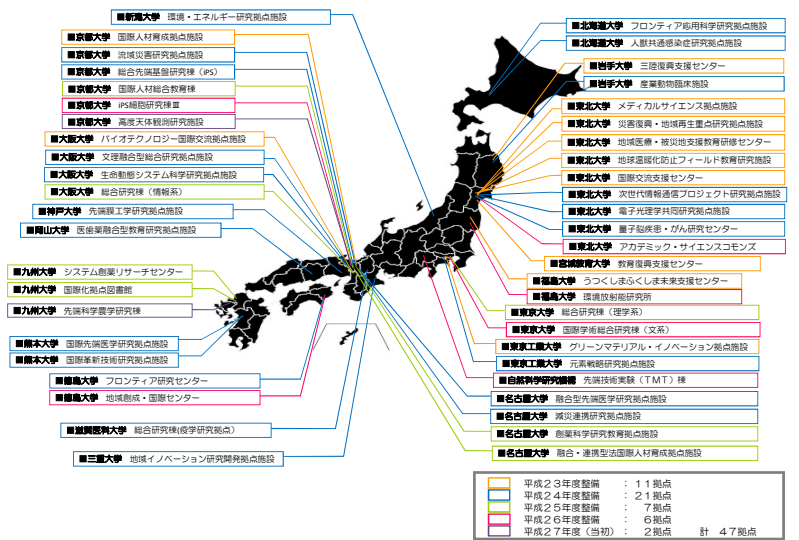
■新潟大学　環境・エネルギー研究拠点施設

■京都大学　国際人材育成拠点施設

■京都大学　流域災害研究拠点施設

■京都大学　総合先端基盤研究棟（iPS）

■京都大学　国際人材総合教育棟

■京都大学　iPS細胞研究棟Ⅲ

■京都大学　高度天体観測研究施設

■大阪大学　バイオテクノロジー国際交流拠点施設

■大阪大学　文理融合型総合研究拠点施設

■大阪大学　生命動態システム科学研究拠点施設

■大阪大学　総合研究棟（情報系）

■神戸大学　先端膜工学研究拠点施設

■岡山大学　医歯薬融合型教育研究拠点施設

■九州大学　システム創薬リサーチセンター

■九州大学　国際化拠点図書館

■九州大学　先端科学農学研究棟

■熊本大学　国際先端医学研究拠点施設

■熊本大学　国際革新技術研究拠点施設

■徳島大学　フロンティア研究センター

■徳島大学　地域創成・国際センター

■滋賀医科大学　総合研究棟(疫学研究拠点)

■三重大学　地域イノベーション研究開発拠点施設

■北海道大学　フロンティア応用科学研究拠点施設

■北海道大学　人獣共通感染症研究拠点施設

■岩手大学　三陸復興支援センター

■岩手大学　産業動物臨床棟

■東北大学　メディカルサイエンス拠点施設

■東北大学　災害復興・地域再生重点研究拠点施設

■東北大学　地域医療・被災地支援教育研修センター

■東北大学　地球温暖化防止フィールド教育研究施設

■東北大学　国際交流支援センター

■東北大学　次世代情報通信プロジェクト研究拠点施設

■東北大学　電子光理学共同研究拠点施設

■東北大学　量子脳疾患・がん研究センター

■東北大学　アカデミック・サイエンスコモンズ

■宮城教育大学　教育復興支援センター

■福島大学　うつくしまふくしま未来支援センター

■福島大学　環境放射能研究所

■東京大学　総合研究棟（理学系）

■東京大学　国際学術総合研究棟（文系）

■東京工業大学　グリーンマテリアル・イノベーション拠点施設

■東京工業大学　元素戦略研究拠点施設

■自然科学研究機構　先端技術実験（TMT）棟

■名古屋大学　融合型先端医学研究拠点施設

■名古屋大学　減災連携研究拠点施設

■名古屋大学　創薬科学研究教育拠点施設

■名古屋大学　融合・連携型法国際人材育成拠点施設

平成２３年度整備　：　１１拠点
平成２４年度整備　：　２１拠点
平成２５年度整備　：　７拠点
平成２６年度整備　：　６拠点
平成２７年度（当初）：　２拠点　　計　４７拠点